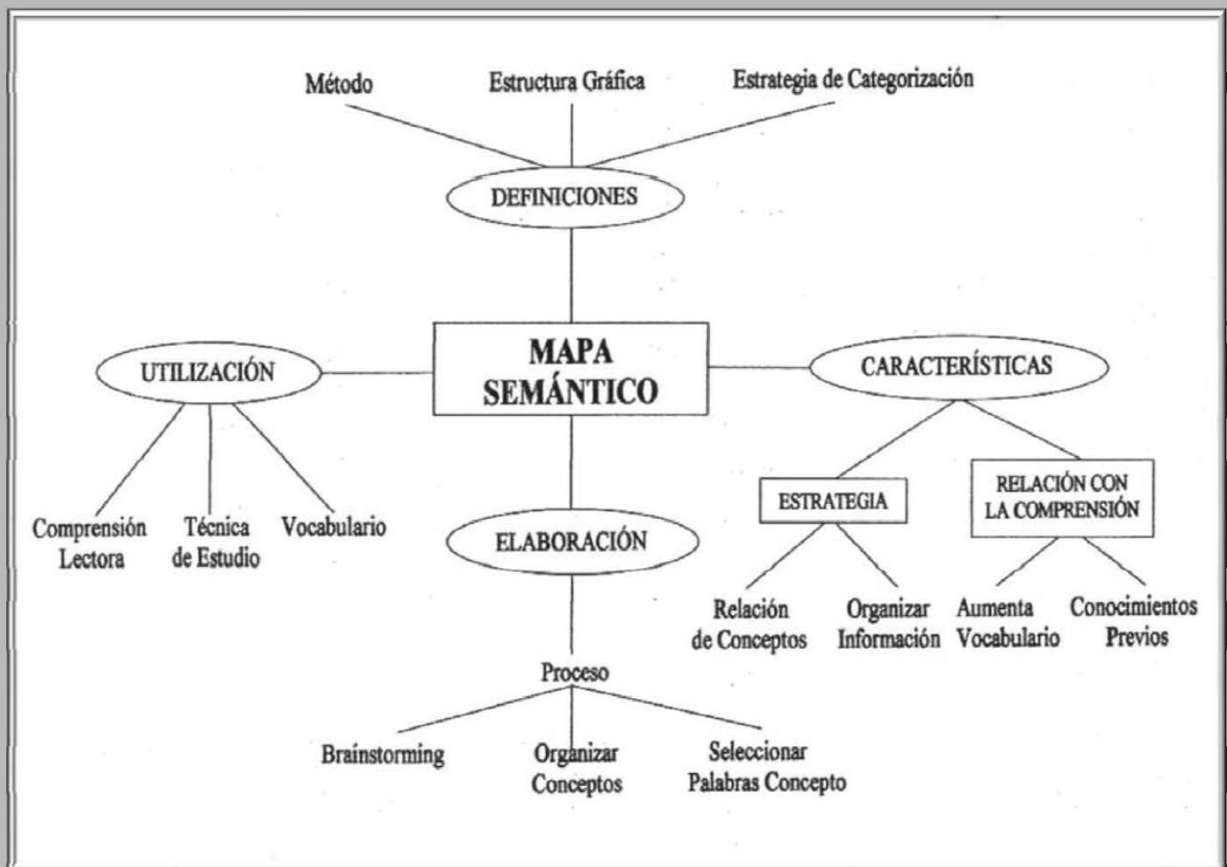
Método

Estructura Gráfica

Estrategia de Categorización

DEFINICIONES

MAPA SEMÁNTICO

UTILIZACIÓN

Comprensión Lectora

Técnica de Estudio

Vocabulario

CARACTERÍSTICAS

ESTRATEGIA

Relación de Conceptos

Organizar Información

RELACIÓN CON LA COMPRENSIÓN

Aumenta Vocabulario

Conocimientos Previos

ELABORACIÓN

Proceso

Brainstorming

Organizar Conceptos

Seleccionar Palabras Concepto